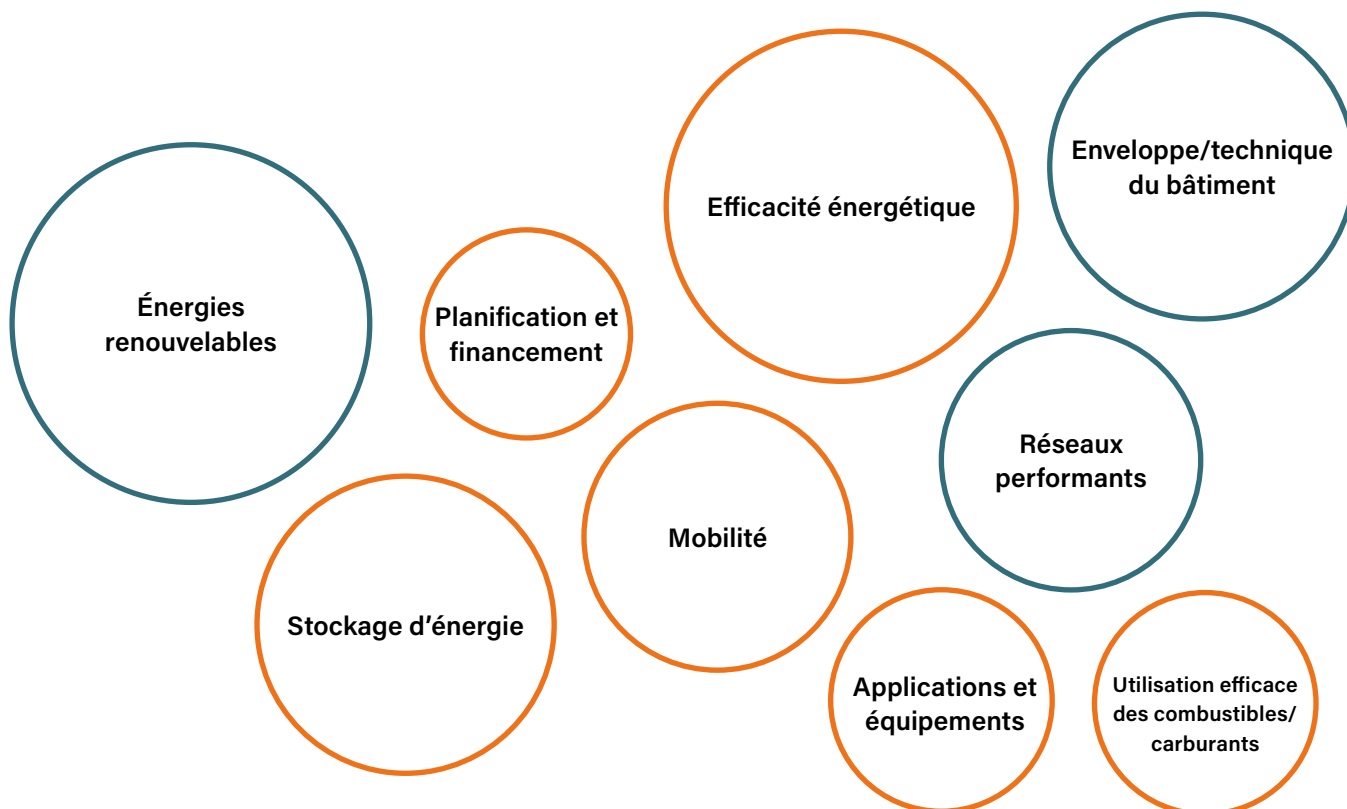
Énergies renouvelables

Planification et financement

Efficacité énergétique

Enveloppe/technique du bâtiment

Réseaux performants

Mobilité

Stockage d’énergie

Applications et équipements

Utilisation efficace des combustibles/ carburants